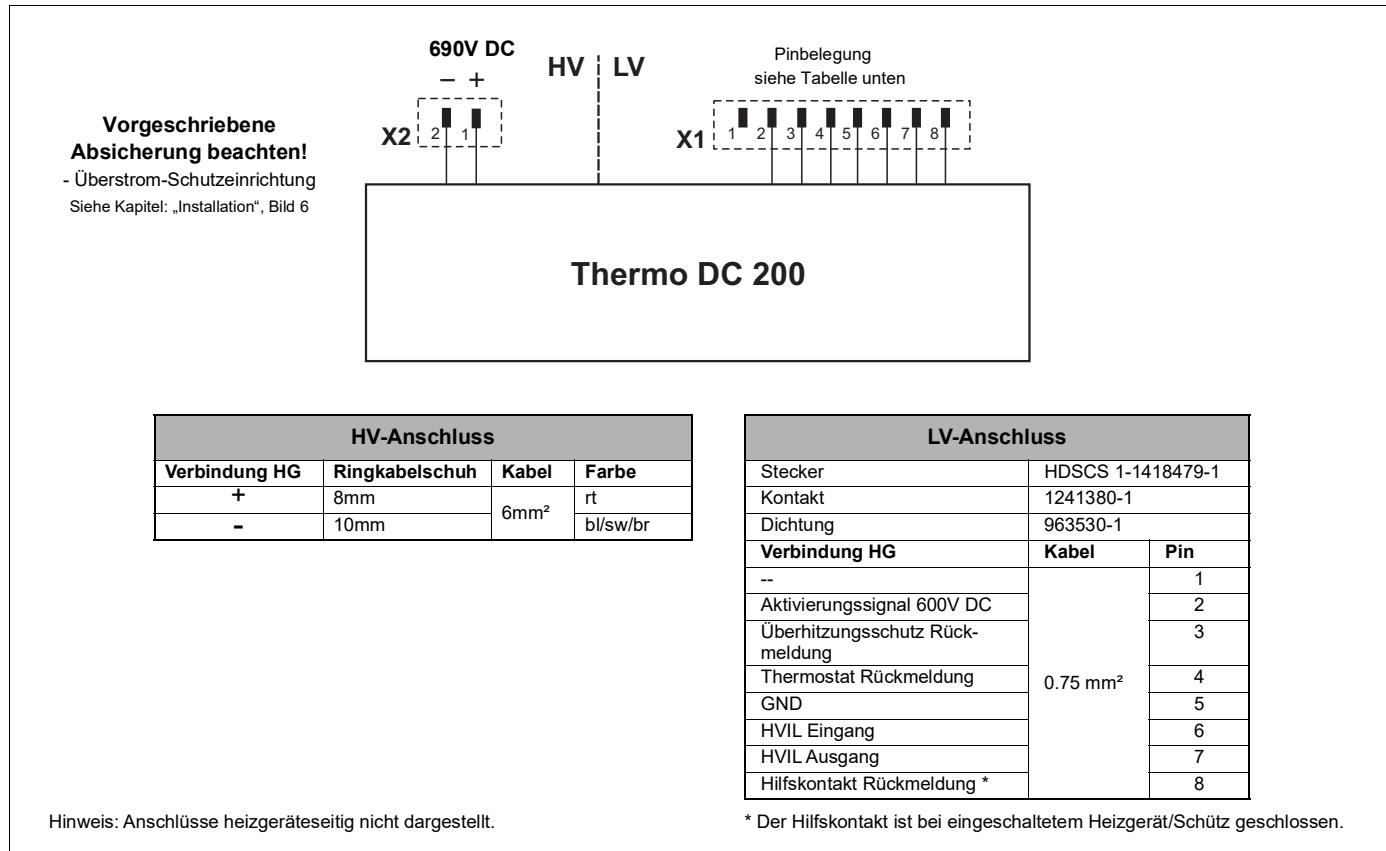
690V DC
– +

HV LV

Pinbelegung
siehe Tabelle unten

Vorgeschriebene Absicherung beachten!
- Überstrom-Schutzeinrichtung
Siehe Kapitel: „Installation“, Bild 6

X2 2 1

X1 1 2 3 4 5 6 7 8

Thermo DC 200

| HV-Anschluss | | | |
|---|---|---|---|
| Verbindung HG | Ringkabelschuh | Kabel | Farbe |
| + | 8mm | 6mm² | rt |
| - | 10mm | | bl/sw/br |

| LV-Anschluss | | |
|---|---|---|
| Stecker | HDSCS 1-1418479-1 | |
| Kontakt | 1241380-1 | |
| Dichtung | 963530-1 | |
| Verbindung HG | Kabel | Pin |
| -- | 0.75 mm² | 1 |
| Aktivierungssignal 600V DC | | 2 |
| Überhitzungsschutz Rückmeldung | | 3 |
| Thermostat Rückmeldung | | 4 |
| GND | | 5 |
| HVIL Eingang | | 6 |
| HVIL Ausgang | | 7 |
| Hilfskontakt Rückmeldung * | | 8 |

Hinweis: Anschlüsse heizgeräteseitig nicht dargestellt.

* Der Hilfskontakt ist bei eingeschaltetem Heizgerät/Schütz geschlossen.